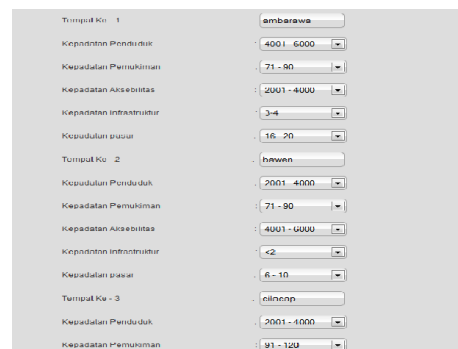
Tempat Ke - 1 : ambarawa

Kepadatan Penduduk : 4001 - 6000

Kepadatan Pemukiman : 71 - 90

Kepadatan Aksesbilitas : 2001 - 4000

Kepadatan Infrastruktur : 3-4

Kepadatan pasar : 16 - 20

Tempat Ke - 2 : bawen

Kepadatan Penduduk : 2001 - 4000

Kepadatan Pemukiman : 71 - 90

Kepadatan Aksesbilitas : 4001 - 6000

Kepadatan Infrastruktur : <2

Kepadatan pasar : 6 - 10

Tempat Ke - 3 : cilacap

Kepadatan Penduduk : 2001 - 4000

Kepadatan Pemukiman : 91 - 120